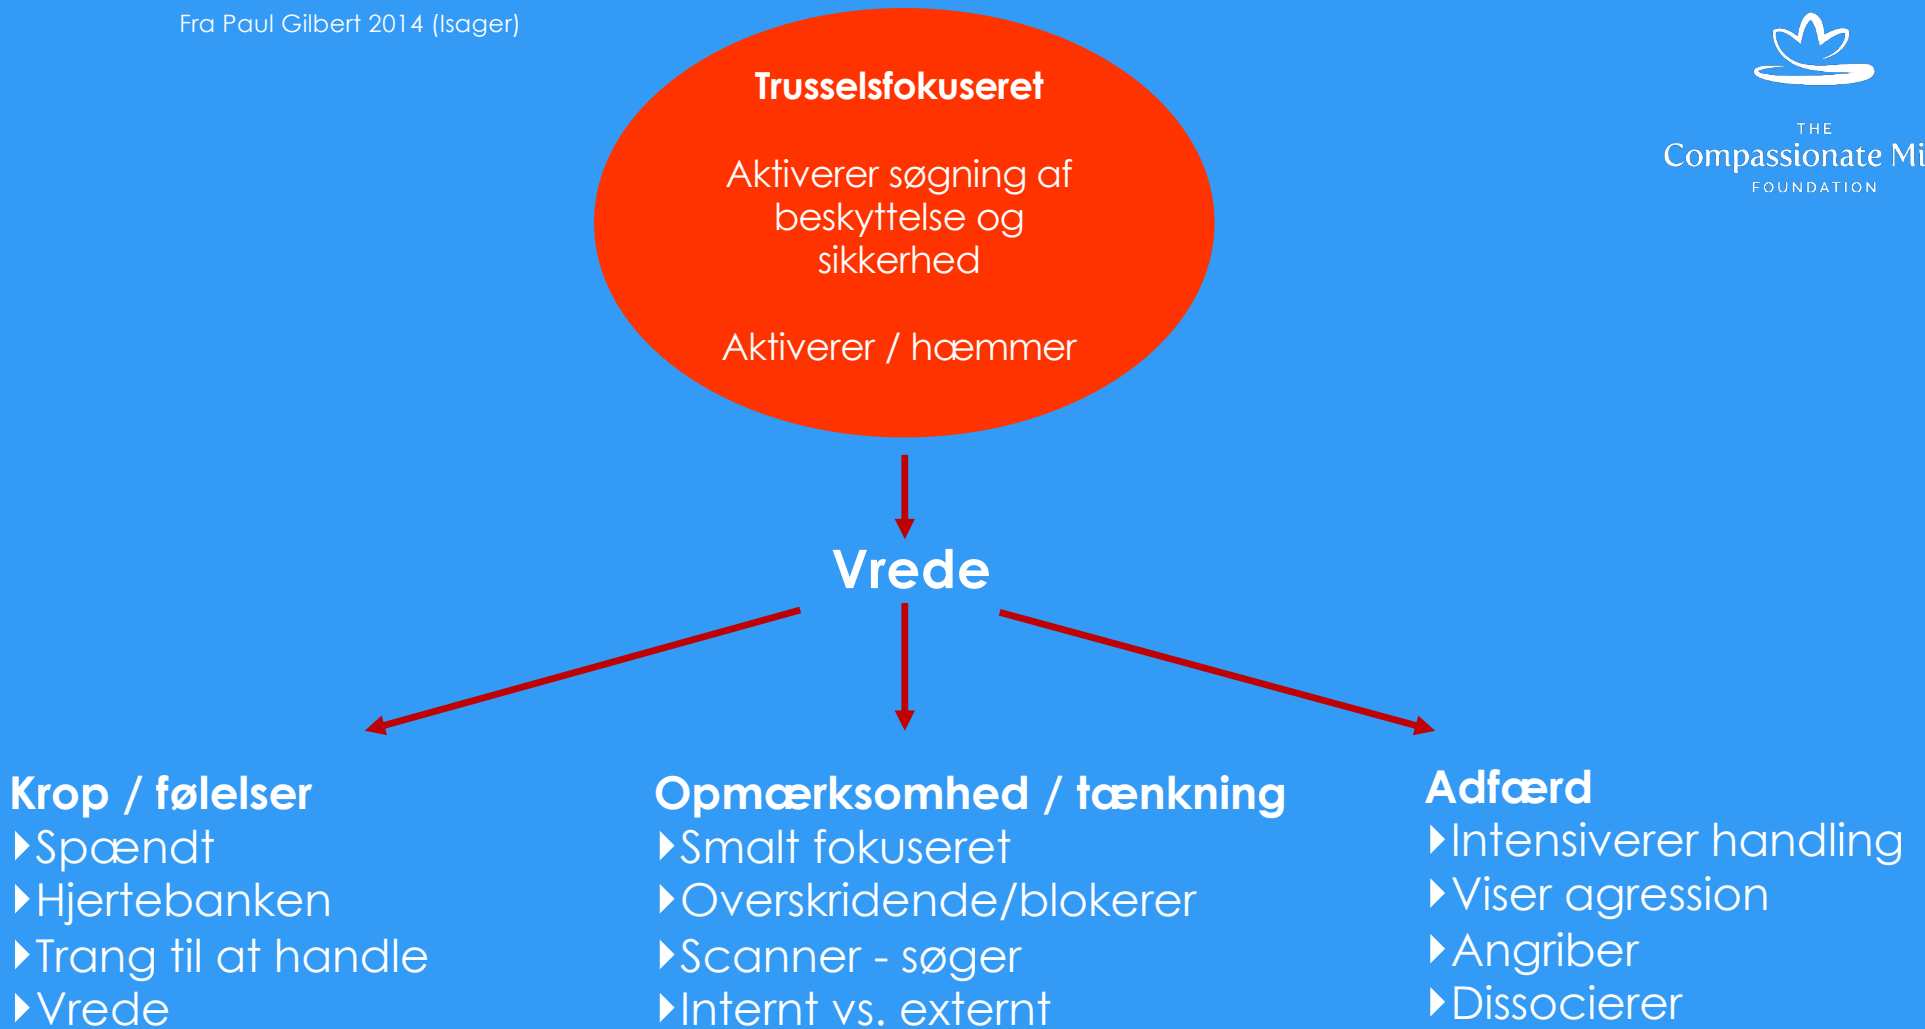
Fra Paul Gilbert 2014 (Isager)

THE
Compassionate Mi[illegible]
FOUNDATION

Trusselsfokuseret

Aktiverer søgning af beskyttelse og sikkerhed

Aktiverer / hæmmer

Vrede

Krop / følelser
Spændt
Hjertebanken
Trang til at handle
Vrede

Opmærksomhed / tænkning
Smalt fokuseret
Overskridende/blokerer
Scanner - søger
Internt vs. externt

Adfærd
Intensiverer handling
Viser agression
Angriber
Dissocierer